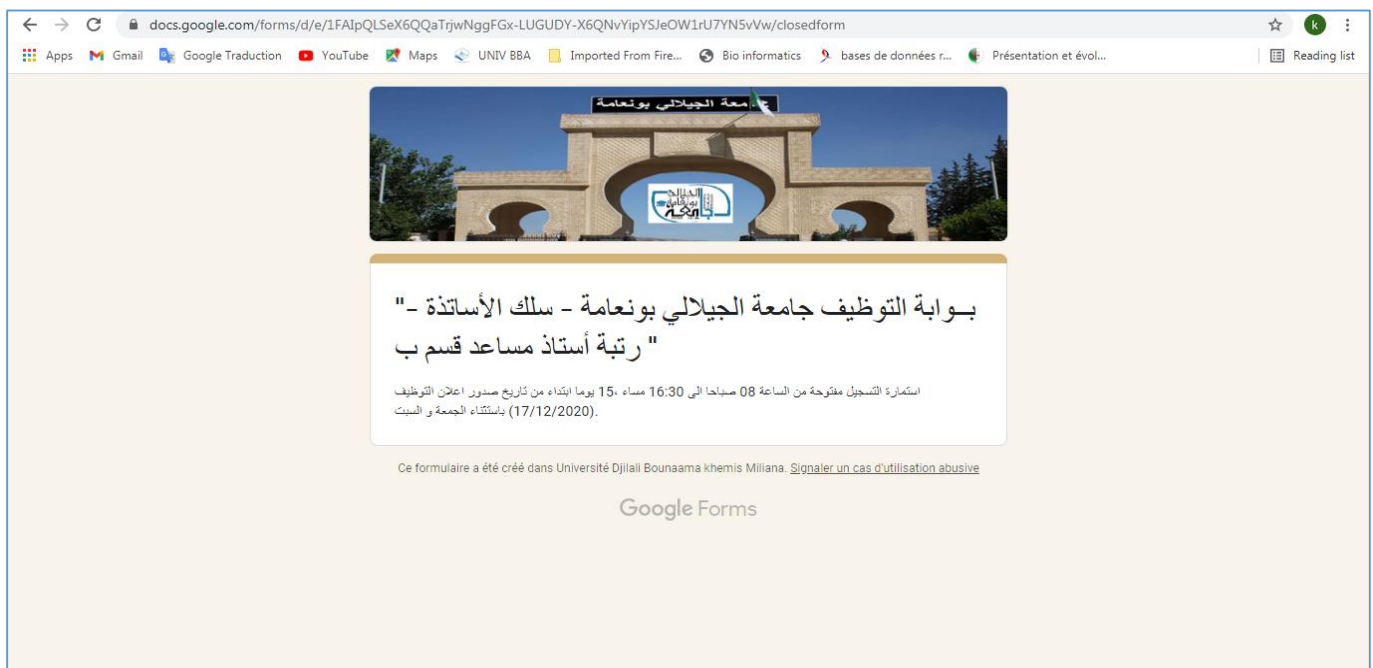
docs.google.com/forms/d/e/1FAIpQLSeX6QQaTrjwNggFGx-LUGUDY-X6QNvYipYSJeOW1rU7YN5vVw/closedform

k

Apps Gmail Google Traduction YouTube Maps UNIV BBA Imported From Fire... Bio informatics bases de données r... Présentation et évol... Reading list

جامعة الجيلالي بونعامة

بــوابة التوظيف جامعة الجيلالي بونعامة - سلك الأساتذة -" رتبة أستاذ مساعد قسم ب "

استمارة التسجيل مفتوحة من الساعة 08 صباحا الى 16:30 مساء ،15 يوما ابتداء من تاريخ صدور اعلان التوظيف (17/12/2020) باستثناء الجمعة و السبت.

Ce formulaire a été créé dans Université Djilali Bounaama khemis Miliana. Signaler un cas d'utilisation abusive

Google Forms